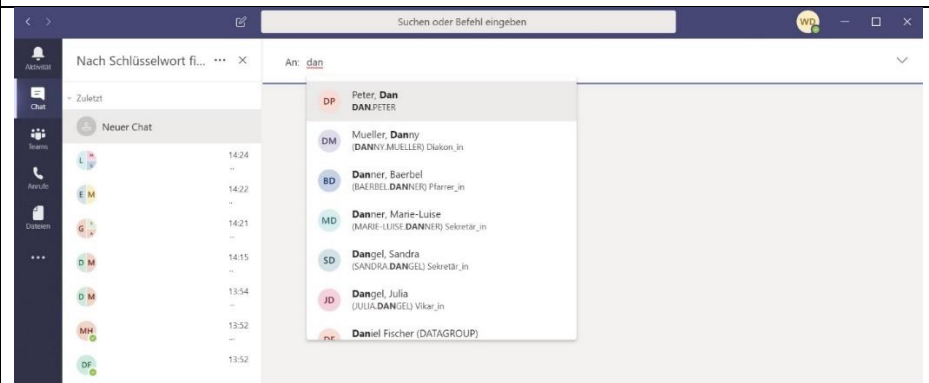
Suchen oder Befehl eingeben

WD

Aktivität
Chat
Teams
Anrufe
Dateien
...

Nach Schlüsselwort fi... ··· ×

Zuletzt

Neuer Chat

L 14:24
E M 14:22
G 14:21
D M 14:15
D M 13:54
MH 13:52
DF 13:52

An: dan

DP Peter, Dan
DAN.PETER

DM Mueller, Danny
(DANNY.MUELLER) Diakon_in

BD Danner, Baerbel
(BAERBEL.DANNER) Pfarrer_in

MD Danner, Marie-Luise
(MARIE-LUISE.DANNER) Sekretär_in

SD Dangel, Sandra
(SANDRA.DANGEL) Sekretär_in

JD Dangel, Julia
(JULIA.DANGEL) Vikar_in

DF Daniel Fischer (DATAGROUP)